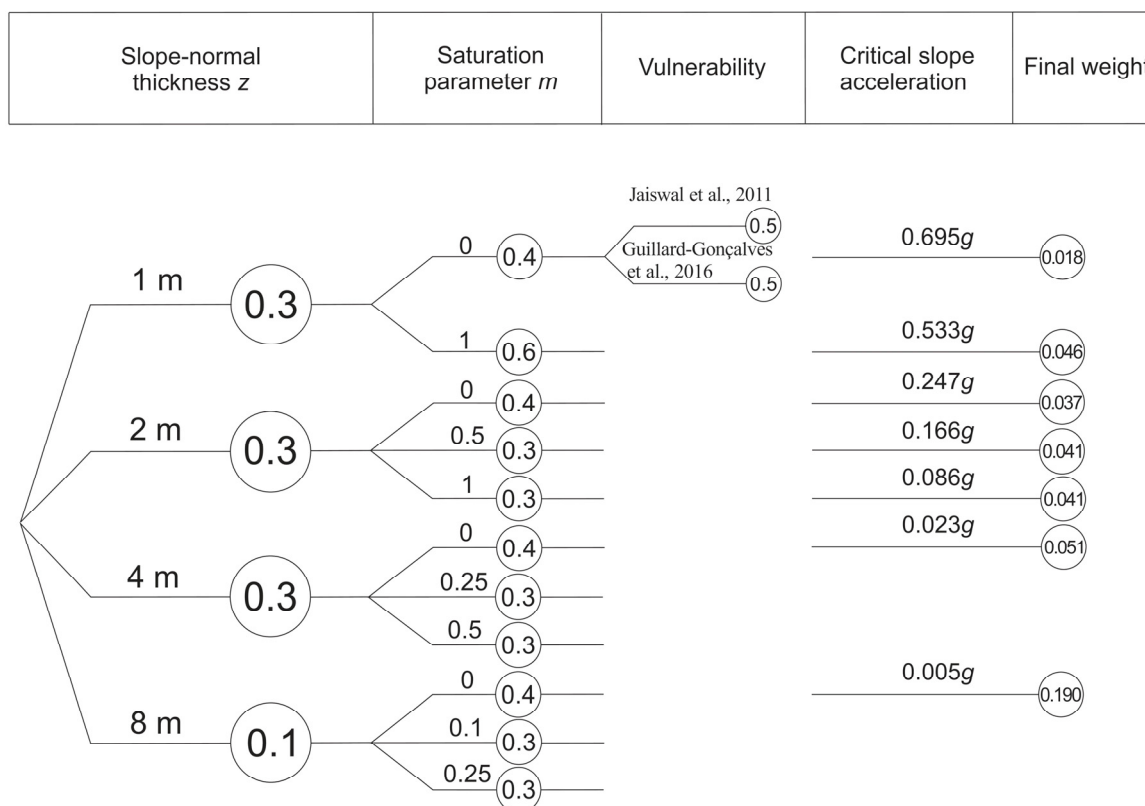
| Slope-normal thickness $z$ | Saturation parameter $m$ | Vulnerability | Critical slope acceleration | Final weight |
|---|---|---|---|---|

Jaiswal et al., 2011
0.5
Guillard-Gonçalves et al., 2016
0.5

1 m
0.3
0
0.4
1
0.6

2 m
0.3
0
0.4
0.5
0.3
1
0.3

4 m
0.3
0
0.4
0.25
0.3
0.5
0.3

8 m
0.1
0
0.4
0.1
0.3
0.25
0.3

0.695$g$
0.018
0.533$g$
0.046
0.247$g$
0.037
0.166$g$
0.041
0.086$g$
0.041
0.023$g$
0.051
0.005$g$
0.190